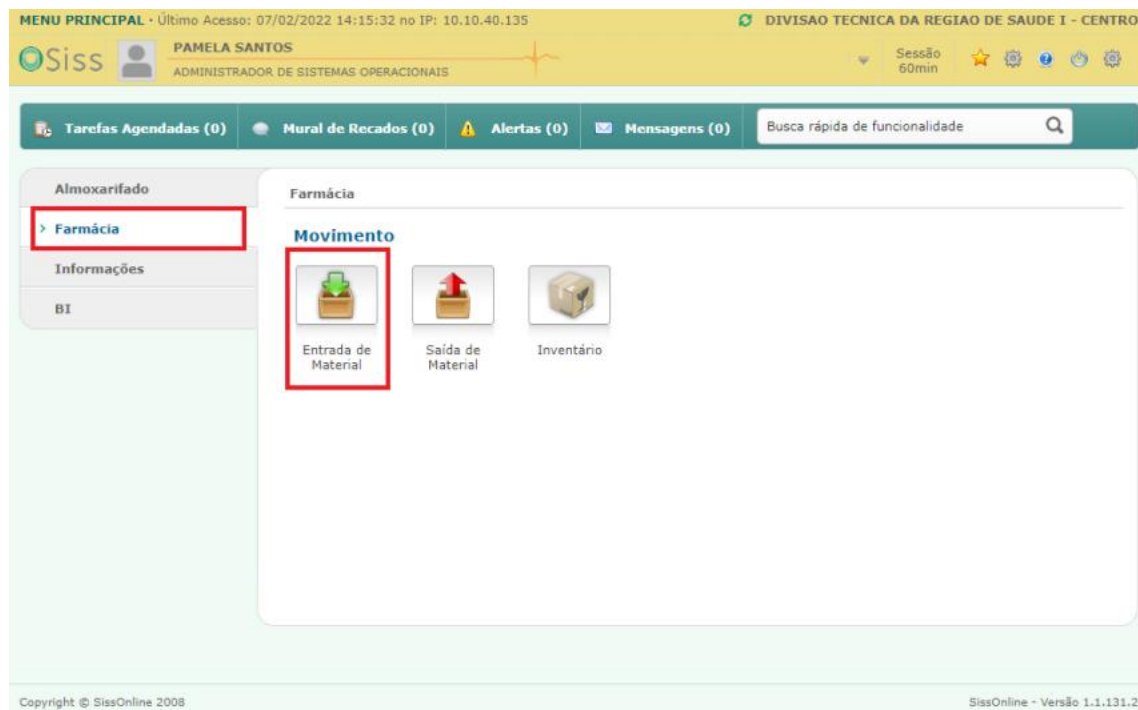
MENU PRINCIPAL · Último Acesso: 07/02/2022 14:15:32 no IP: 10.10.40.135

DIVISAO TECNICA DA REGIAO DE SAUDE I - CENTRO

Siss

PAMELA SANTOS

ADMINISTRADOR DE SISTEMAS OPERACIONAIS

Sessão 60min

Tarefas Agendadas (0)

Mural de Recados (0)

Alertas (0)

Mensagens (0)

Busca rápida de funcionalidade

Almoxarifado

› Farmácia

Informações

BI

Farmácia

Movimento

Entrada de Material

Saída de Material

Inventário

Copyright © SissOnline 2008

SissOnline - Versão 1.1.131.2